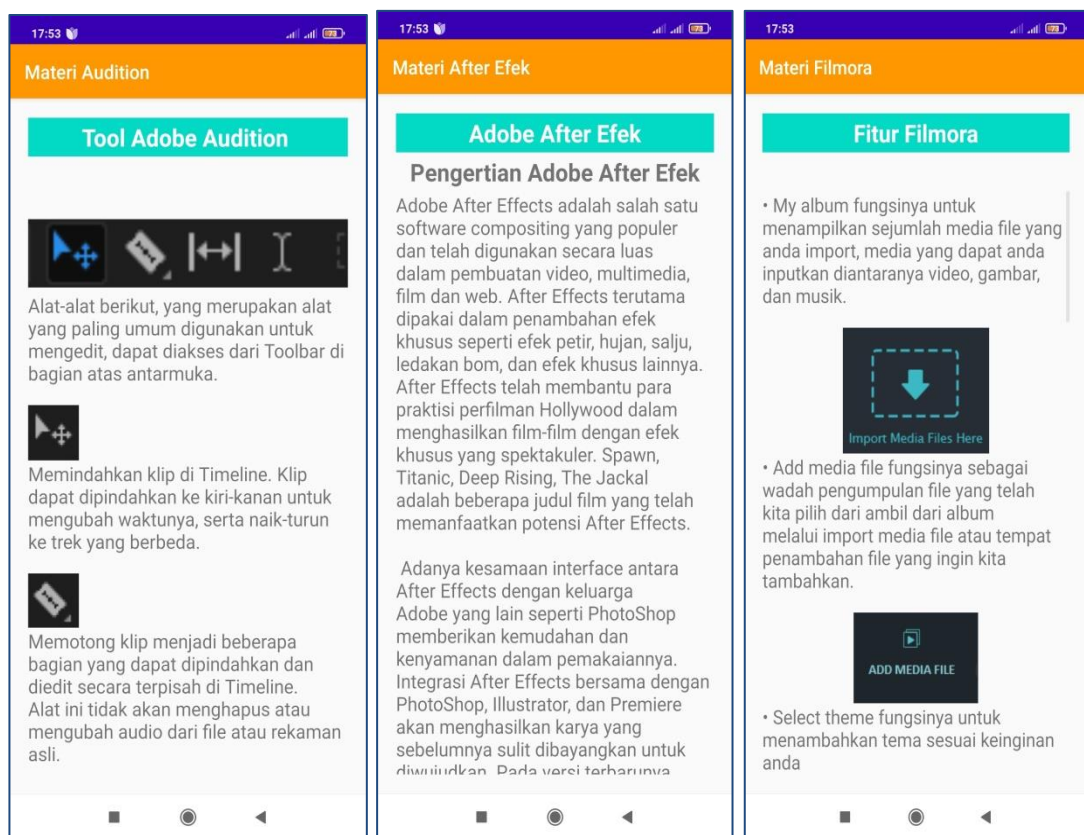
17:53

Materi Audition

Tool Adobe Audition

Alat-alat berikut, yang merupakan alat yang paling umum digunakan untuk mengedit, dapat diakses dari Toolbar di bagian atas antarmuka.

Memindahkan klip di Timeline. Klip dapat dipindahkan ke kiri-kanan untuk mengubah waktunya, serta naik-turun ke trek yang berbeda.

Memotong klip menjadi beberapa bagian yang dapat dipindahkan dan diedit secara terpisah di Timeline. Alat ini tidak akan menghapus atau mengubah audio dari file atau rekaman asli.

17:53

Materi After Efek

Adobe After Efek

Pengertian Adobe After Efek

Adobe After Effects adalah salah satu software compositing yang populer dan telah digunakan secara luas dalam pembuatan video, multimedia, film dan web. After Effects terutama dipakai dalam penambahan efek khusus seperti efek petir, hujan, salju, ledakan bom, dan efek khusus lainnya. After Effects telah membantu para praktisi perfilman Hollywood dalam menghasilkan film-film dengan efek khusus yang spektakuler. Spawn, Titanic, Deep Rising, The Jackal adalah beberapa judul film yang telah memanfaatkan potensi After Effects.

Adanya kesamaan interface antara After Effects dengan keluarga Adobe yang lain seperti PhotoShop memberikan kemudahan dan kenyamanan dalam pemakaiannya. Integrasi After Effects bersama dengan PhotoShop, Illustrator, dan Premiere akan menghasilkan karya yang sebelumnya sulit dibayangkan untuk diwujudkan. Pada versi terbarunya

17:53

Materi Filmora

Fitur Filmora

• My album fungsinya untuk menampilkan sejumlah media file yang anda import, media yang dapat anda inputkan diantaranya video, gambar, dan musik.

Import Media Files Here

• Add media file fungsinya sebagai wadah pengumpulan file yang telah kita pilih dari ambil dari album melalui import media file atau tempat penambahan file yang ingin kita tambahkan.

ADD MEDIA FILE

• Select theme fungsinya untuk menambahkan tema sesuai keinginan anda